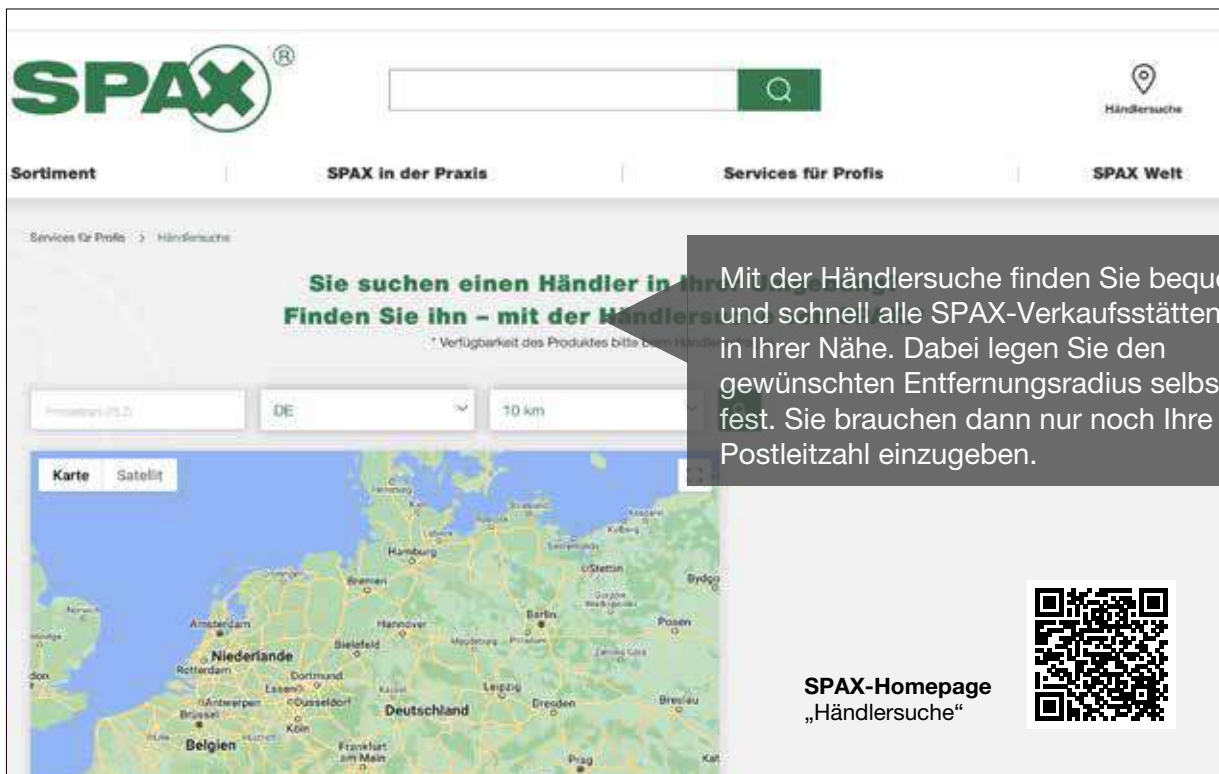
SPAX®

Händlersuche

Sortiment | SPAX in der Praxis | Services für Profis | SPAX Welt

Services für Profis > Händlersuche

Sie suchen einen Händler in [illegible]
Finden Sie ihn – mit der Händlers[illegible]
* Verfügbarkeit des Produktes bitte beim Händl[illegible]

Mit der Händlersuche finden Sie beque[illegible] und schnell alle SPAX-Verkaufsstätten in Ihrer Nähe. Dabei legen Sie den gewünschten Entfernungsradius selbs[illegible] fest. Sie brauchen dann nur noch Ihre Postleitzahl einzugeben.

Postleitzahl (PLZ) | DE | 10 km

Karte | Satellit

Hamburg
Bremen
Stettin
Bydgo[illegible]
Amsterdam
Hannover
Berlin
Posen
Niederlande
Rotterdam
Bielefeld
Magdeburg
Potsdam
Dortmund
Essen
Leipzig
Antwerpen
Düsseldorf
Deutschland
Dresden
Breslau
Brüssel
Köln
Belgien
Frankfurt am Main
Prag
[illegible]don
Kat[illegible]

SPAX-Homepage
„Händlersuche“